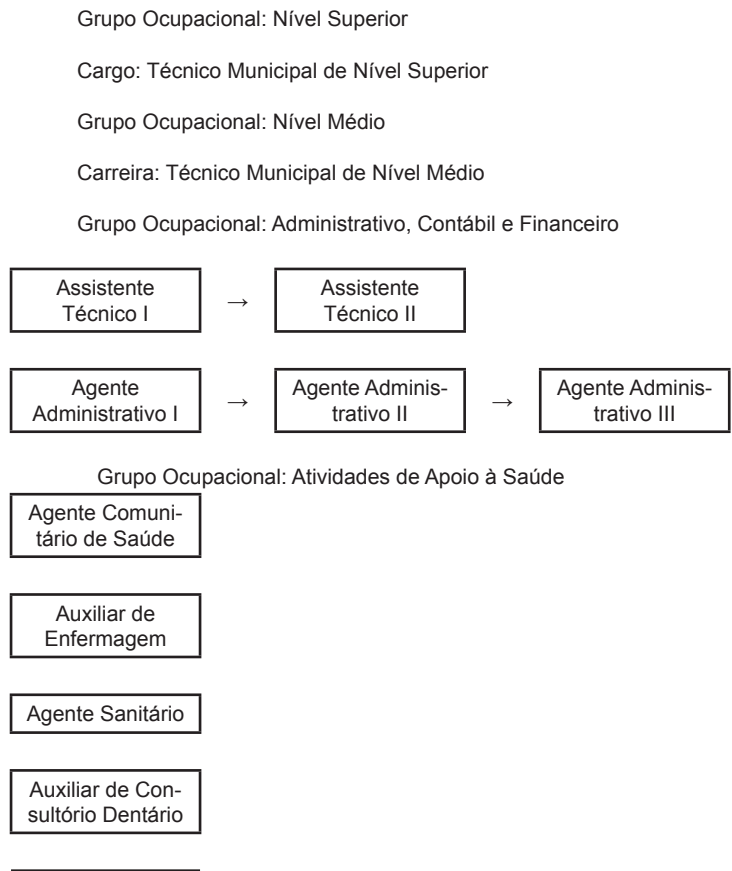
Grupo Ocupacional: Nível Superior

Cargo: Técnico Municipal de Nível Superior

Grupo Ocupacional: Nível Médio

Carreira: Técnico Municipal de Nível Médio

Grupo Ocupacional: Administrativo, Contábil e Financeiro

Assistente Técnico I → Assistente Técnico II

Agente Administrativo I → Agente Administrativo II → Agente Administrativo III

Grupo Ocupacional: Atividades de Apoio à Saúde

Agente Comunitário de Saúde

Auxiliar de Enfermagem

Agente Sanitário

Auxiliar de Consultório Dentário